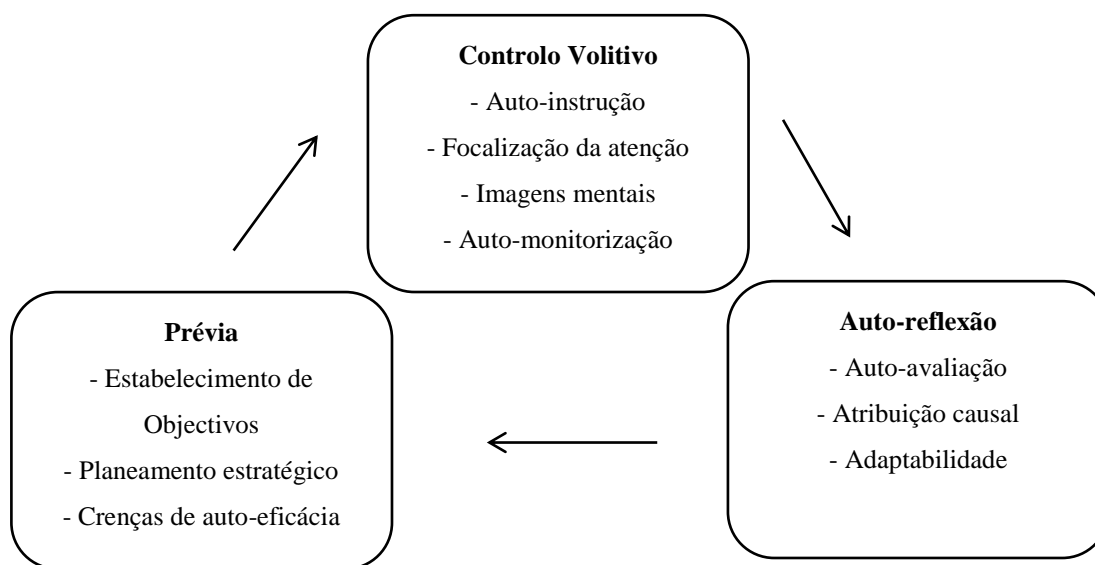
**Controlo Volitivo**
- Auto-instrução
- Focalização da atenção
- Imagens mentais
- Auto-monitorização

**Auto-reflexão**
- Auto-avaliação
- Atribuição causal
- Adaptabilidade

**Prévia**
- Estabelecimento de Objectivos
- Planeamento estratégico
- Crenças de auto-eficácia